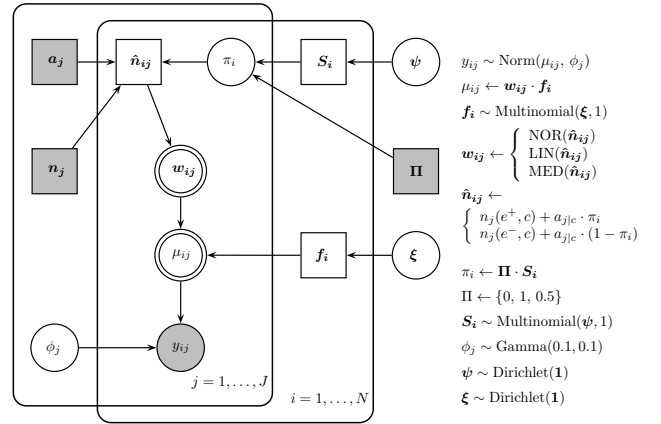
$\boldsymbol{a_j}$

$\hat{\boldsymbol{n}}_{\boldsymbol{ij}}$

$\pi_i$

$\boldsymbol{S_i}$

$\boldsymbol{\psi}$

$\boldsymbol{n_j}$

$\boldsymbol{w_{ij}}$

$\boldsymbol{\Pi}$

$\mu_{ij}$

$\boldsymbol{f_i}$

$\boldsymbol{\xi}$

$\phi_j$

$y_{ij}$

$j = 1, \ldots, J$

$i = 1, \ldots, N$

$y_{ij} \sim \text{Norm}(\mu_{ij}, \phi_j)$

$\mu_{ij} \leftarrow \boldsymbol{w_{ij}} \cdot \boldsymbol{f_i}$

$\boldsymbol{f_i} \sim \text{Multinomial}(\boldsymbol{\xi}, 1)$

$\boldsymbol{w_{ij}} \leftarrow \begin{cases} \text{NOR}(\hat{\boldsymbol{n}}_{\boldsymbol{ij}}) \\ \text{LIN}(\hat{\boldsymbol{n}}_{\boldsymbol{ij}}) \\ \text{MED}(\hat{\boldsymbol{n}}_{\boldsymbol{ij}}) \end{cases}$

$\hat{\boldsymbol{n}}_{\boldsymbol{ij}} \leftarrow$
$\begin{cases} n_j(e^+, c) + a_{j|c} \cdot \pi_i \\ n_j(e^-, c) + a_{j|c} \cdot (1 - \pi_i) \end{cases}$

$\pi_i \leftarrow \boldsymbol{\Pi} \cdot \boldsymbol{S_i}$

$\Pi \leftarrow \{0, 1, 0.5\}$

$\boldsymbol{S_i} \sim \text{Multinomial}(\boldsymbol{\psi}, 1)$

$\phi_j \sim \text{Gamma}(0.1, 0.1)$

$\boldsymbol{\psi} \sim \text{Dirichlet}(\boldsymbol{1})$

$\boldsymbol{\xi} \sim \text{Dirichlet}(\boldsymbol{1})$